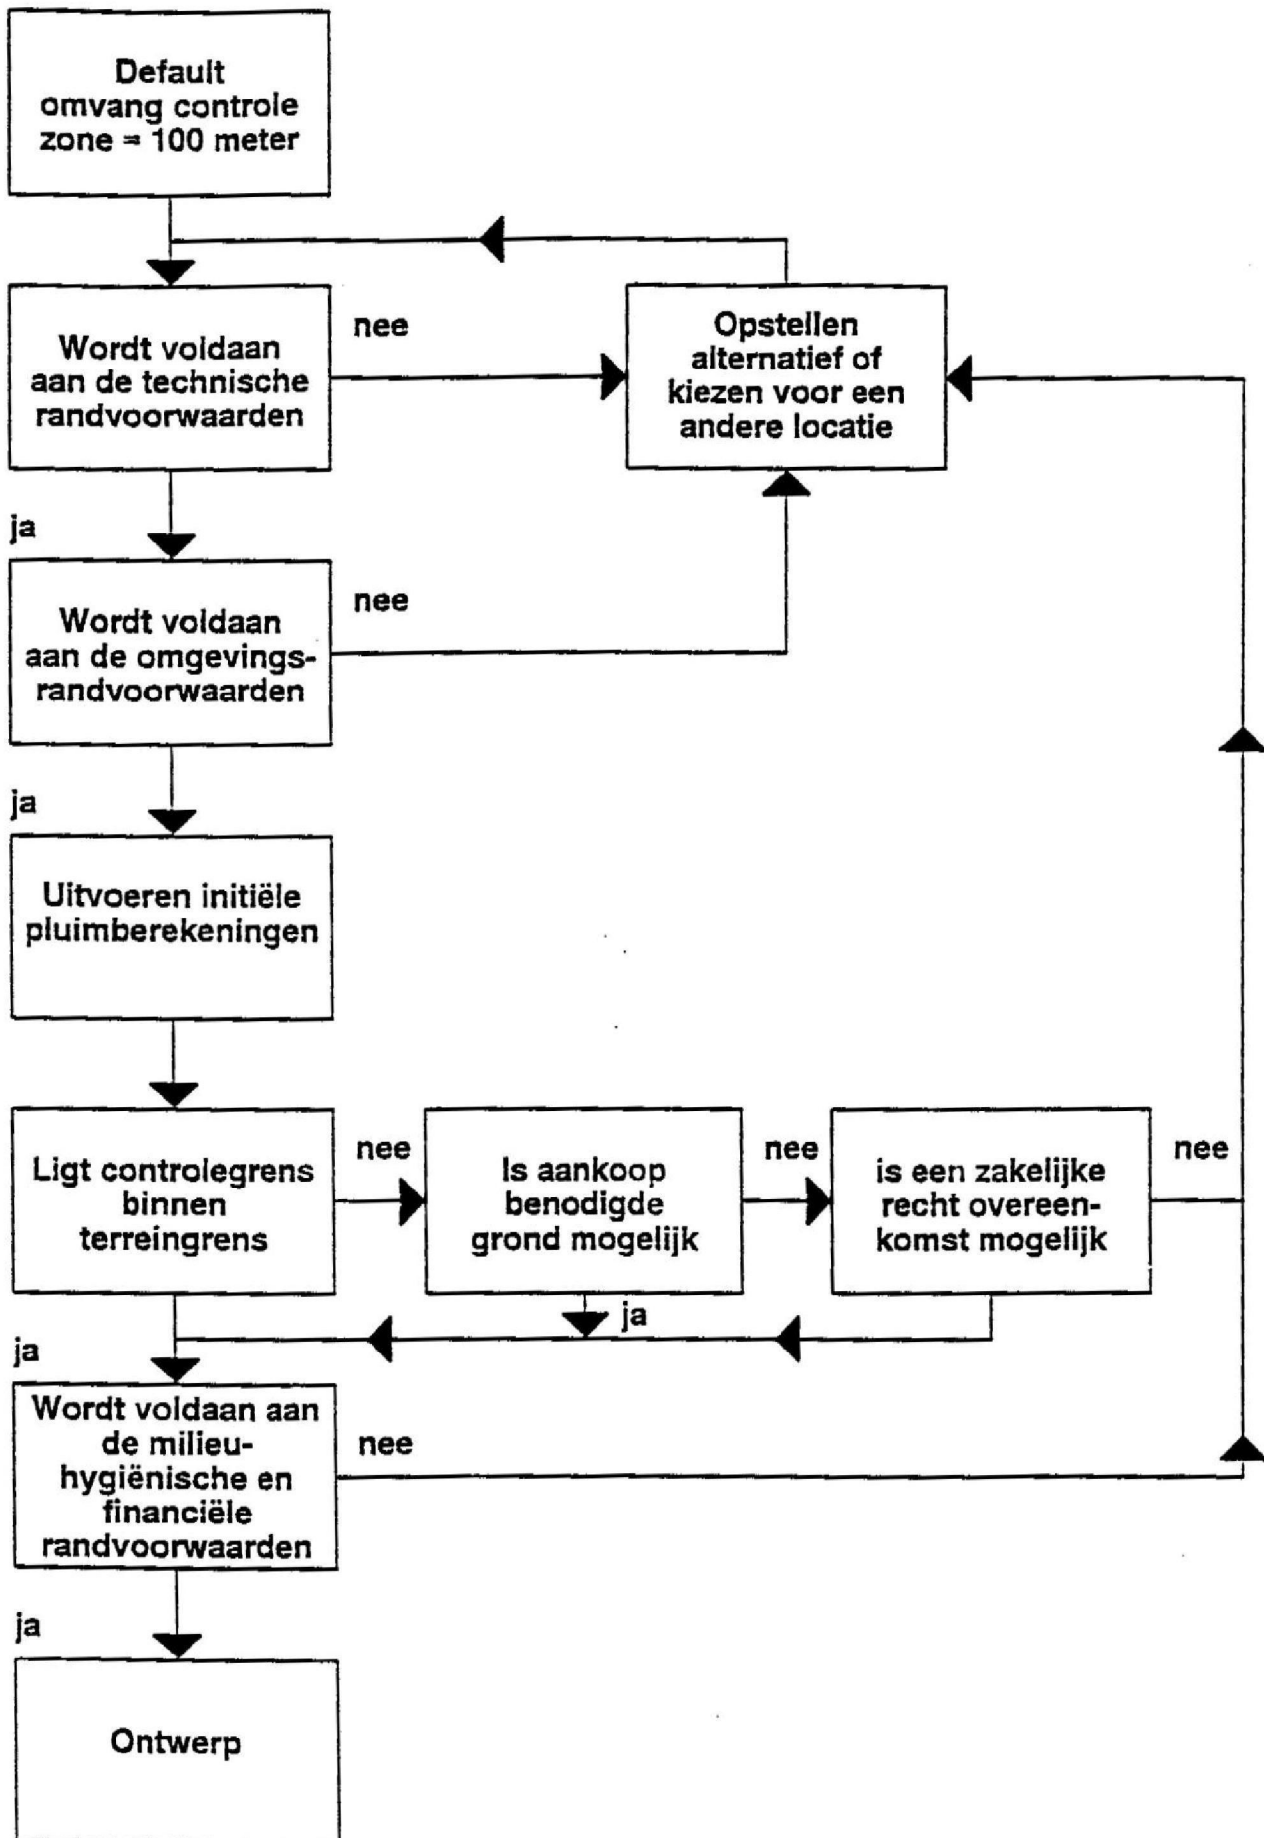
Default omvang controle zone = 100 meter

Wordt voldaan aan de technische randvoorwaarden

nee

Opstellen alternatief of kiezen voor een andere locatie

ja

Wordt voldaan aan de omgevingsrandvoorwaarden

nee

ja

Uitvoeren initiële pluimberekeningen

Ligt controlegrens binnen terreingrens

nee

Is aankoop benodigde grond mogelijk

nee

is een zakelijke recht overeenkomst mogelijk

nee

ja

ja

Wordt voldaan aan de milieuhygiënische en financiële randvoorwaarden

nee

ja

Ontwerp